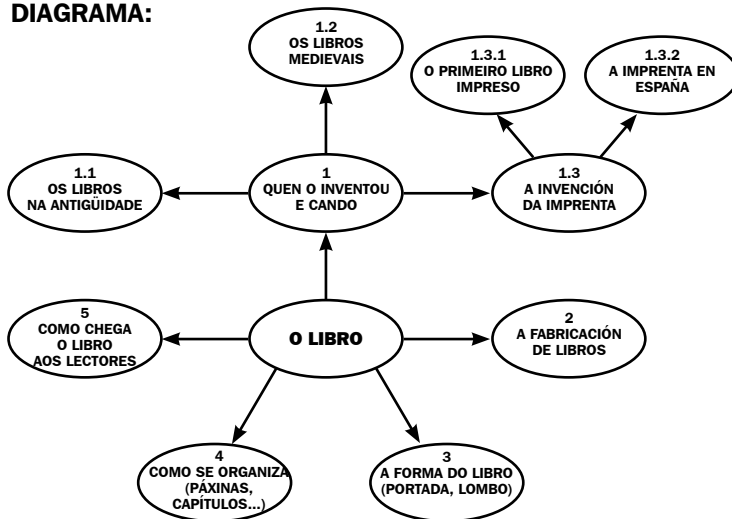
DIAGRAMA:

1.2
OS LIBROS
MEDIEVAIS

1.3.1
O PRIMEIRO LIBRO
IMPRESO

1.3.2
A IMPRENTA EN
ESPAÑA

1.1
OS LIBROS
NA ANTIGÜIDADE

1
QUEN O INVENTOU
E CANDO

1.3
A INVENCIÓN
DA IMPRENTA

5
COMO CHEGA
O LIBRO
AOS LECTORES

O LIBRO

2
A FABRICACIÓN
DE LIBROS

4
COMO SE ORGANIZA
(PÁXINAS,
CAPÍTULOS...)

3
A FORMA DO LIBRO
(PORTADA, LOMBO)